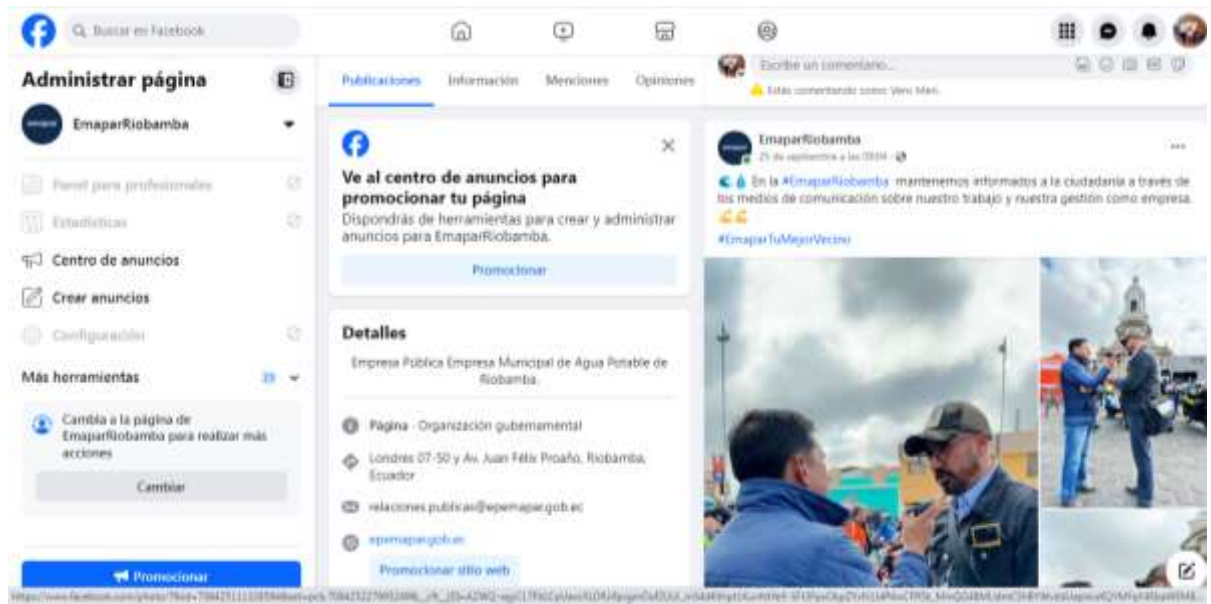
Buscar en Facebook

Administrar página

EmaparRiobamba

Panel para profesionales

Estadísticas

Centro de anuncios

Crear anuncios

Configuración

Más herramientas 29

Cambia a la página de EmaparRiobamba para realizar más acciones

Cambiar

Promocionar

Publicaciones Información Menciones Opiniones

Ve al centro de anuncios para promocionar tu página

Dispondrás de herramientas para crear y administrar anuncios para EmaparRiobamba.

Promocionar

Detalles

Empresa Pública Empresa Municipal de Agua Potable de Riobamba.

Página · Organización gubernamental

Londres 07-50 y Av. Juan Félix Proaño, Riobamba, Ecuador

relaciones.publicas@epemapar.gob.ec

epemapar.gob.ec

Promocionar sitio web

Escribe un comentario...

Estás comentando como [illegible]

EmaparRiobamba

25 de septiembre a las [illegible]

En la #EmaparRiobamba mantenemos informados a la ciudadanía a través de los medios de comunicación sobre nuestro trabajo y nuestra gestión como empresa.

#EmaparTuMejorVecino

https://www.facebook.com/photo/?fbid=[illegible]